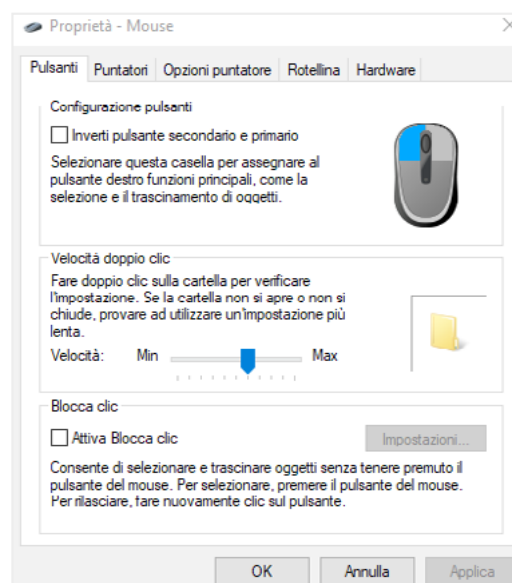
Proprietà - Mouse

Pulsanti | Puntatori | Opzioni puntatore | Rotellina | Hardware

Configurazione pulsanti

Inverti pulsante secondario e primario

Selezionare questa casella per assegnare al pulsante destro funzioni principali, come la selezione e il trascinamento di oggetti.

Velocità doppio clic

Fare doppio clic sulla cartella per verificare l'impostazione. Se la cartella non si apre o non si chiude, provare ad utilizzare un'impostazione più lenta.

Velocità: Min Max

Blocca clic

Attiva Blocca clic

Impostazioni...

Consente di selezionare e trascinare oggetti senza tenere premuto il pulsante del mouse. Per selezionare, premere il pulsante del mouse. Per rilasciare, fare nuovamente clic sul pulsante.

OK Annulla Applica